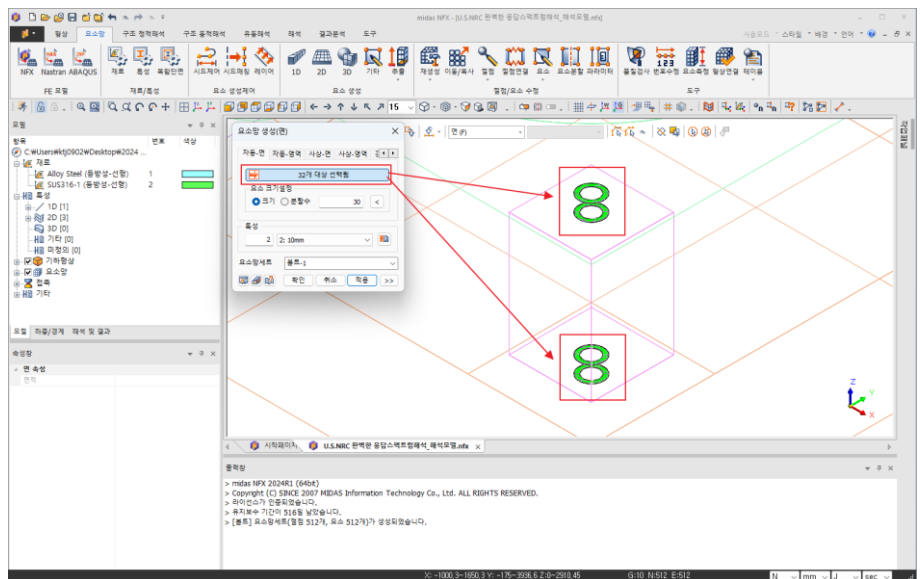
midas NFX - [U.S.NRC 완벽한 응답스펙트럼해석_해석모델.nfx]

일상 요소망 구조 정적해석 구조 동적해석 유동해석 해석 결과분석 도구

NFX Nastran ABAQUS 재료 특성 복합단면 시드제어 시드매핑 레이어 1D 2D 3D 기타 추출 재생성 이동/복사 절점 절점연결 요소 요소분할 파라미터 품질검사 번호수정 요소측정 형상연결 테이블

FE 모델 재료/특성 요소 생성제어 요소 생성 절점/요소 수정 도구

모델

항목 번호 색상
C:₩Users₩ktj0902₩Desktop₩2024
재료
Alloy Steel (등방성-선형) 1
SUS316-1 (등방성-선형) 2
특성
1D [1]
2D [3]
3D [0]
기타 [0]
미정의 [0]
기하형상
요소망
접촉
기타

모델 하중/경계 해석 및 결과

속성창
면 속성
면적

요소망 생성(면)
자동-면 자동-영역 사상-면 사상-영역
32개 대상 선택됨
요소 크기결정
크기 분할수 30
특성
2 2: 10mm
요소망세트 볼트-1
확인 취소 적용 >>

시작페이지 U.S.NRC 완벽한 응답스펙트럼해석_해석모델.nfx

출력창
> midas NFX 2024R1 (64bit)
> Copyright (C) SINCE 2007 MIDAS Information Technology Co., Ltd. ALL RIGHTS RESERVED.
> 라이선스가 인증되었습니다.
> 유지보수 기간이 516일 남았습니다.
> [볼트] 요소망세트(절점 512개, 요소 512개)가 생성되었습니다.

X: -1000.3~1650.3 Y: -175~3936.6 Z:0~2910.45 G:10 N:512 E:512 N mm J sec